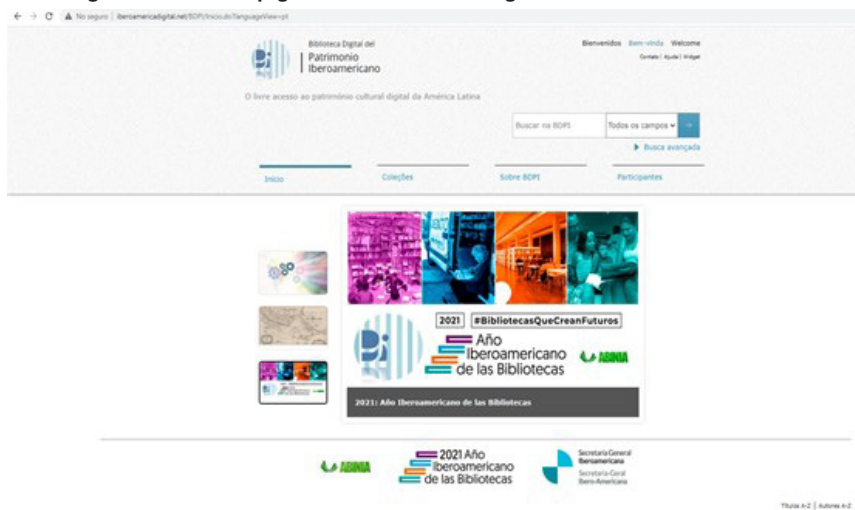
No seguro | iberoamericadigital.net/BDPI/Inicio.do?languageView=pt

Biblioteca Digital del
Patrimonio
Iberoamericano

Bienvenidos Bem-vinda Welcome
Contato | Ajuda | Widget

O livre acesso ao patrimônio cultural digital da América Latina

Buscar na BDPI
Todos os campos
Busca avançada

Início
Coleções
Sobre BDPI
Participantes

2021 #BibliotecasQueCreanFuturos
Año Iberoamericano de las Bibliotecas
ABINIA

2021: Año Iberoamericano de las Bibliotecas

ABINIA
2021 Año Iberoamericano de las Bibliotecas
Secretaría General Iberoamericana
Secretaria-Geral Ibero-Americana

Títulos A-Z | Autores A-Z